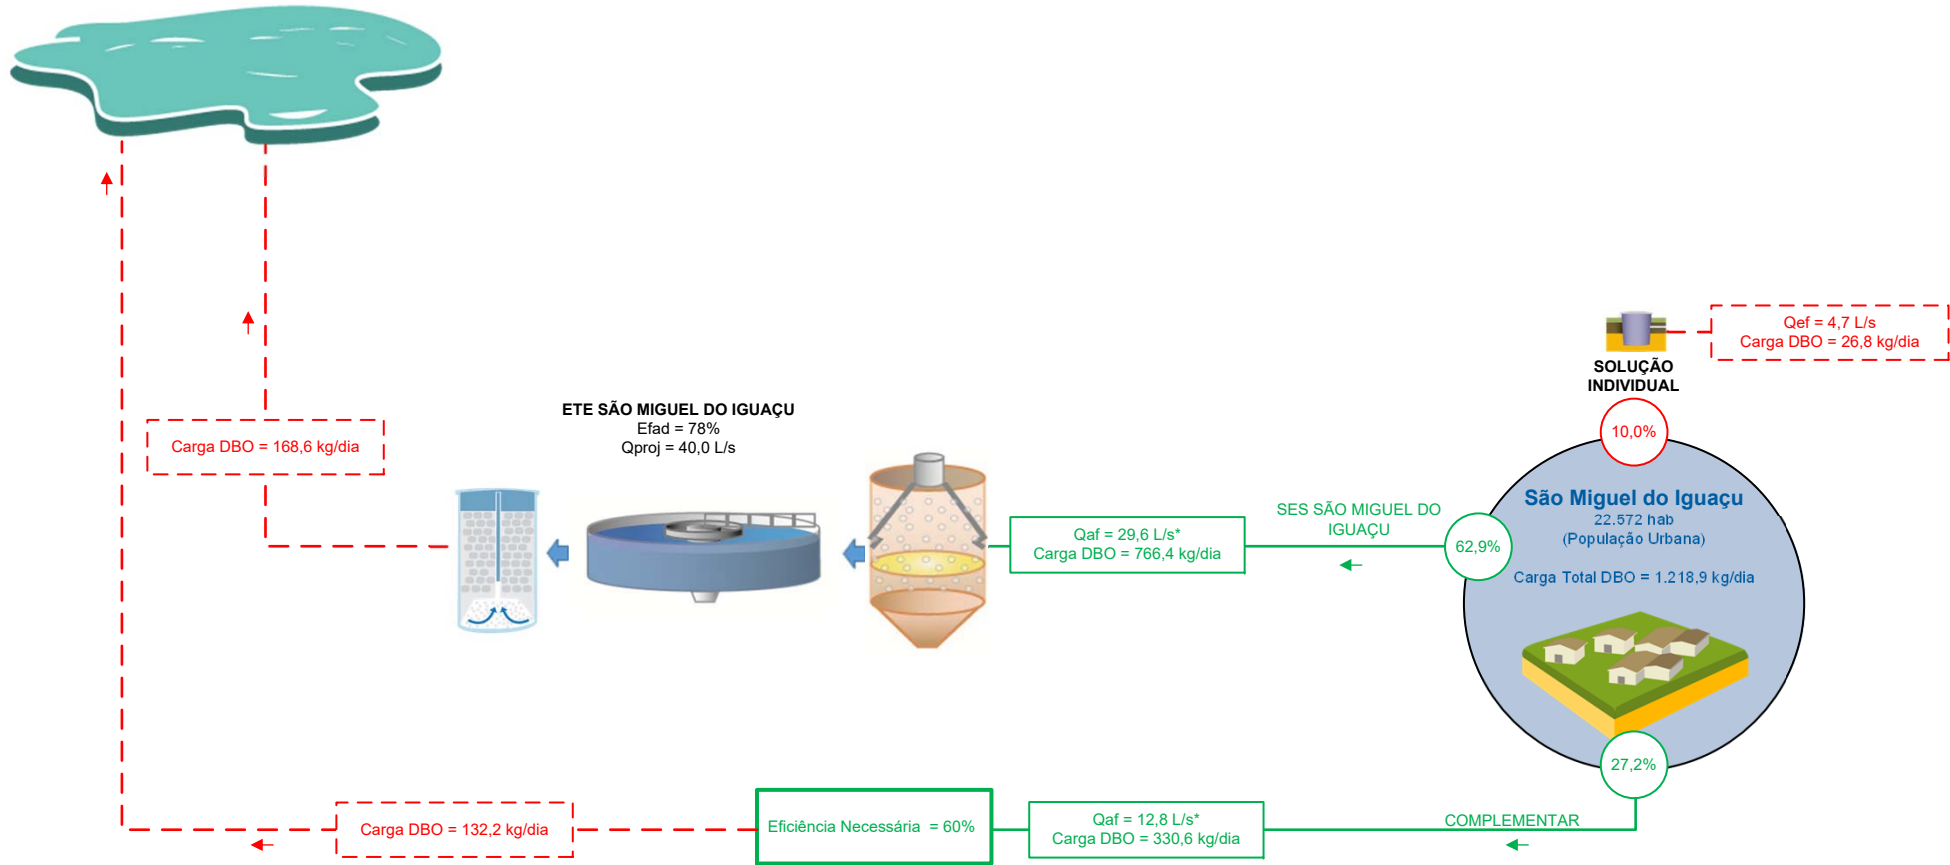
Qef = 4,7 L/s
Carga DBO = 26,8 kg/dia

SOLUÇÃO INDIVIDUAL

10,0%

ETE SÃO MIGUEL DO IGUAÇU
Efad = 78%
Qproj = 40,0 L/s

Carga DBO = 168,6 kg/dia

Qaf = 29,6 L/s*
Carga DBO = 766,4 kg/dia

SES SÃO MIGUEL DO IGUAÇU

62,9%

São Miguel do Iguaçu
22.572 hab
(População Urbana)

Carga Total DBO = 1.218,9 kg/dia

27,2%

COMPLEMENTAR

Qaf = 12,8 L/s*
Carga DBO = 330,6 kg/dia

Eficiência Necessária = 60%

Carga DBO = 132,2 kg/dia